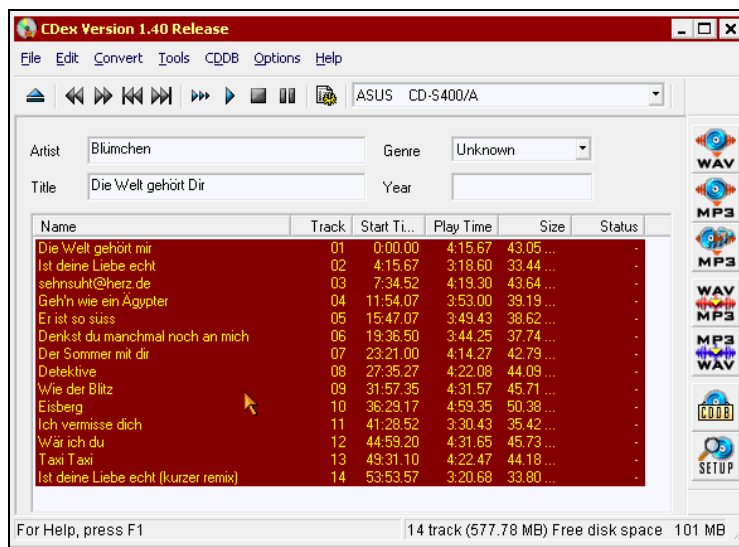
CDex Version 1.40 Release

File Edit Convert Tools CDDB Options Help

ASUS CD-S400/A

Artist Blümchen
Genre Unknown
Title Die Welt gehört Dir
Year

| Name | Track | Start Ti... | Play Time | Size | Status |
|---|---|---|---|---|---|
| Die Welt gehört mir | 01 | 0:00.00 | 4:15.67 | 43.05 ... | - |
| Ist deine Liebe echt | 02 | 4:15.67 | 3:18.60 | 33.44 ... | - |
| sehnsuht@herz.de | 03 | 7:34.52 | 4:19.30 | 43.64 ... | - |
| Geh'n wie ein Ägypter | 04 | 11:54.07 | 3:53.00 | 39.19 ... | - |
| Er ist so süss | 05 | 15:47.07 | 3:49.43 | 38.62 ... | - |
| Denkst du manchmal noch an mich | 06 | 19:36.50 | 3:44.25 | 37.74 ... | - |
| Der Sommer mit dir | 07 | 23:21.00 | 4:14.27 | 42.79 ... | - |
| Detektive | 08 | 27:35.27 | 4:22.08 | 44.09 ... | - |
| Wie der Blitz | 09 | 31:57.35 | 4:31.57 | 45.71 ... | - |
| Eisberg | 10 | 36:29.17 | 4:59.35 | 50.38 ... | - |
| Ich vermisse dich | 11 | 41:28.52 | 3:30.43 | 35.42 ... | - |
| Wär ich du | 12 | 44:59.20 | 4:31.65 | 45.73 ... | - |
| Taxi Taxi | 13 | 49:31.10 | 4:22.47 | 44.18 ... | - |
| Ist deine Liebe echt (kurzer remix) | 14 | 53:53.57 | 3:20.68 | 33.80 ... | - |

WAV
MP3
MP3
WAV MP3
MP3 WAV
CDDB
SETUP

For Help, press F1
14 track (577.78 MB) Free disk space 101 MB